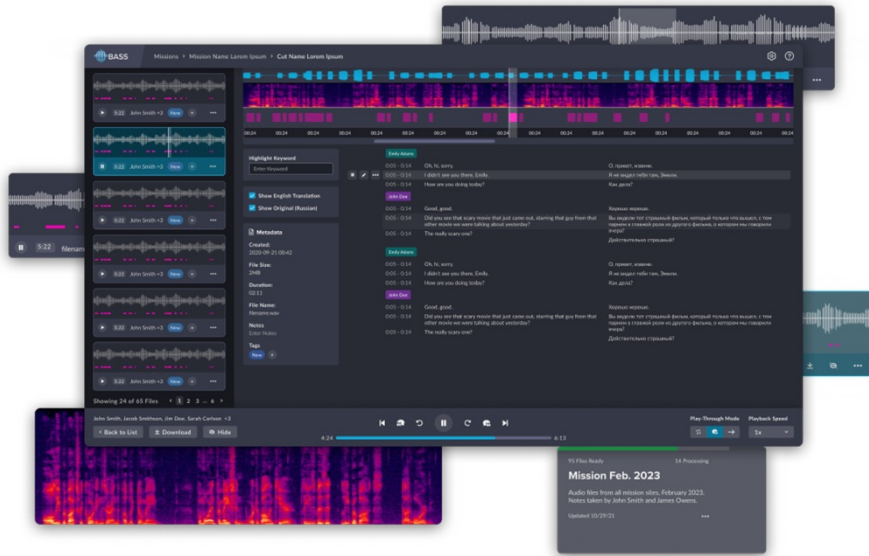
BASS

Missions > Mission Name Lorem Ipsum > Cut Name Lorem Ipsum

5:22 John Smith +2 New
5:22 John Smith +2 New
5:22 John Smith +2 New
5:22 John Smith +2 New
5:22 John Smith +2 New
5:22 John Smith +2 New

5:22 filenam

Highlight Keyword
Enter Keyword

Show English Translation
Show Original (Russian)

Metadata
Created:
2020-09-21 08:42
File Size:
2MB
Duration:
02:11
File Name:
filename.wav
Notes
Enter Notes
Tags
New +

Emily Adams
0:05 - 0:14 Oh, hi, sorry. О, привет, извини.
0:05 - 0:14 I didn't see you there, Emily. Я не видел тебя там, Эмили.
0:05 - 0:14 How are you doing today? Как дела?
John Doe
0:05 - 0:14 Good, good. Хорошо хорошо.
0:05 - 0:14 Did you see that scary movie that just came out, starring that guy from that other movie we were talking about yesterday? Вы видели тот страшный фильм, который только что вышел, с тем парнем в главной роли из другого фильма, о котором мы говорили вчера?
0:05 - 0:14 The really scary one? Действительно страшный?
Emily Adams
0:05 - 0:14 Oh, hi, sorry. О, привет, извини.
0:05 - 0:14 I didn't see you there, Emily. Я не видел тебя там, Эмили.
0:05 - 0:14 How are you doing today? Как дела?
John Doe
0:05 - 0:14 Good, good. Хорошо хорошо.
0:05 - 0:14 Did you see that scary movie that just came out, starring that guy from that other movie we were talking about yesterday? Вы видели тот страшный фильм, который только что вышел, с тем парнем в главной роли из другого фильма, о котором мы говорили вчера?
0:05 - 0:14 The really scary one? Действительно страшный?

Showing 24 of 65 Files < 1 2 3 ... 6 >

John Smith, Jacob Smithson, Jim Doe, Sarah Carlson +3
Back to List Download Hide

4:24 6:13

Play-Through Mode Playback Speed 1x

95 Files Ready 34 Processing
Mission Feb. 2023
Audio files from all mission sites, February 2023. Notes taken by John Smith and James Owens.
Updated 10/29/21